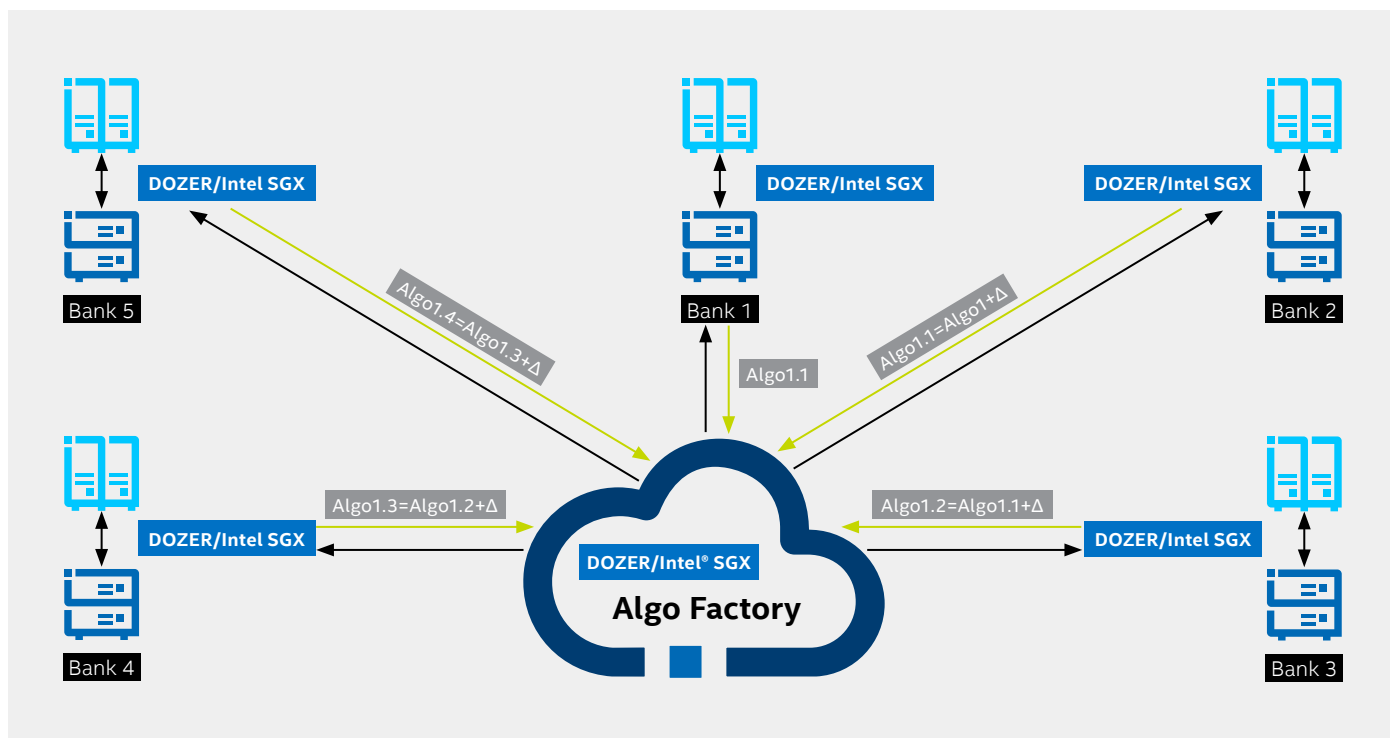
DOZER/Intel SGX

Bank 5

DOZER/Intel SGX

Bank 1

DOZER/Intel SGX

Bank 2

Algo1.4=Algo1.3+Δ

Algo1.1

Algo1.1=Algo1+Δ

DOZER/Intel SGX

Bank 4

Algo1.3=Algo1.2+Δ

DOZER/Intel® SGX

Algo Factory

Algo1.2=Algo1.1+Δ

DOZER/Intel SGX

Bank 3